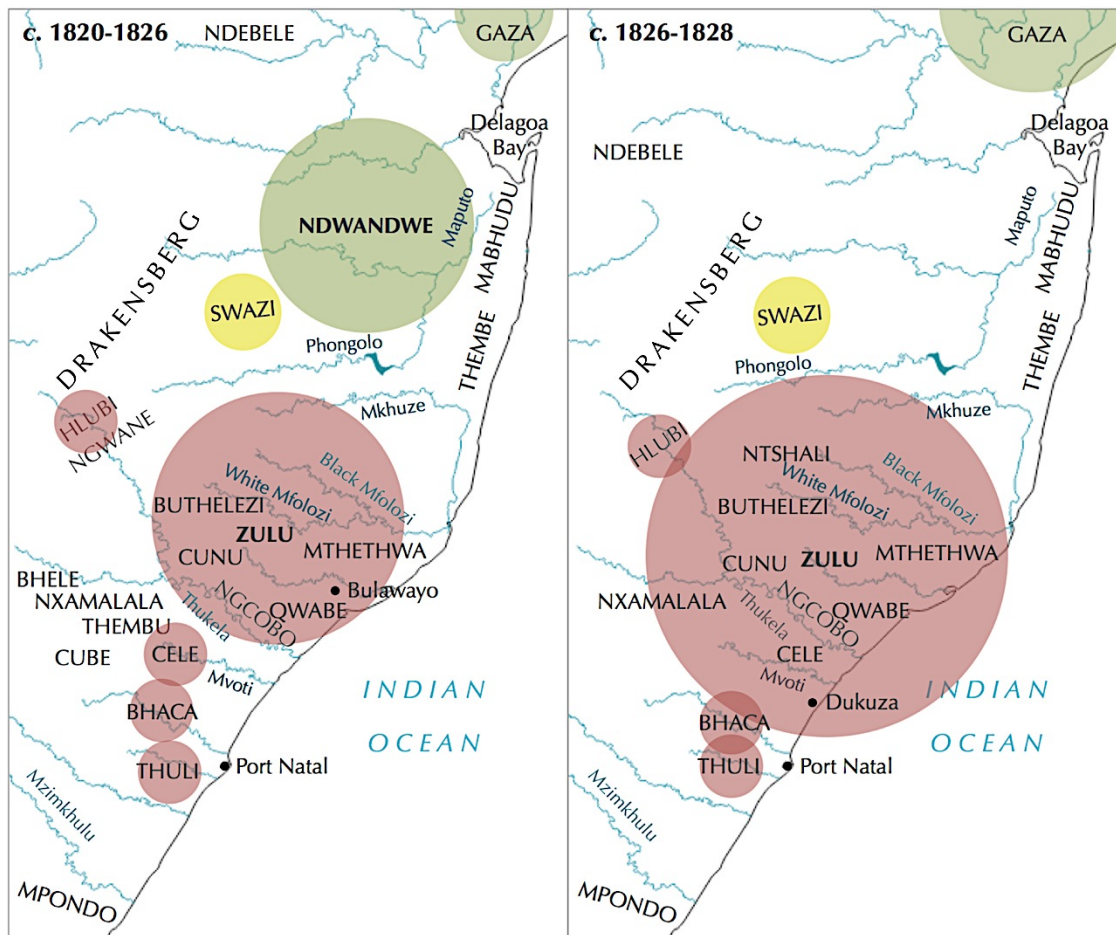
c. 1820-1826

NDEBELE

GAZA

Delagoa Bay

NDWANDWE

Maputo

MABHUDU

DRAKENSBERG

SWAZI

Phongolo

THEMBE

HLUBI

NGWANE

Mkhuze

White Mfolozi

Black Mfolozi

BUTHELEZI

ZULU

CUNU

MTHETHWA

BHELE

NXAMALALA

NGCOBO

Bulawayo

QWABE

THEMBU

Thukela

CUBE

CELE

Mvoti

INDIAN

BHACA

OCEAN

THULI

Port Natal

Mzimkhulu

MPONDO

c. 1826-1828

GAZA

Delagoa Bay

NDEBELE

Maputo

MABHUDU

DRAKENSBERG

SWAZI

Phongolo

THEMBE

Mkhuze

HLUBI

NTSHALI

White Mfolozi

Black Mfolozi

BUTHELEZI

CUNU

ZULU

MTHETHWA

NXAMALALA

NGCOBO

QWABE

Thukela

CELE

Mvoti

Dukuza

INDIAN

BHACA

OCEAN

THULI

Port Natal

Mzimkhulu

MPONDO